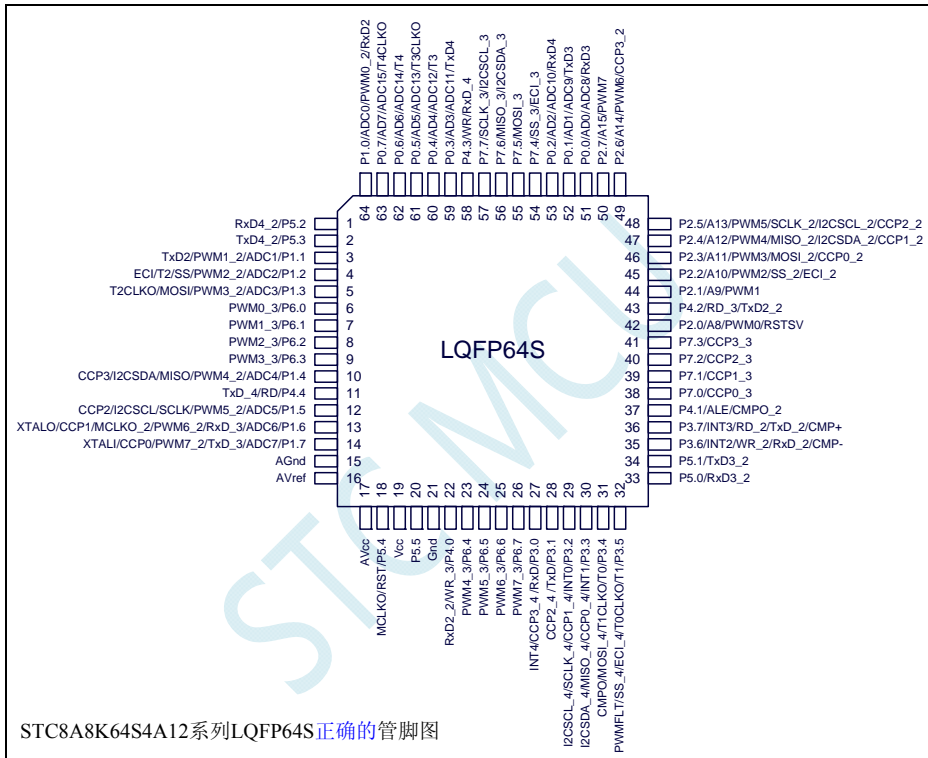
P1.0/ADC0/PWM0_2/RxD2
P0.7/AD7/ADC15/T4CLKO
P0.6/AD6/ADC14/T4
P0.5/AD5/ADC13/T3CLKO
P0.4/AD4/ADC12/T3
P0.3/AD3/ADC11/TxD4
P4.3/WR/RxD_4
P7.7/SCLK_3/I2CSCL_3
P7.6/MISO_3/I2CSDA_3
P7.5/MOSI_3
P7.4/SS_3/ECI_3
P0.2/AD2/ADC10/RxD4
P0.1/AD1/ADC9/TxD3
P0.0/AD0/ADC8/RxD3
P2.7/A15/PWM7
P2.6/A14/PWM6/CCP3_2

64 63 62 61 60 59 58 57 56 55 54 53 52 51 50 49

RxD4_2/P5.2 1
TxD4_2/P5.3 2
TxD2/PWM1_2/ADC1/P1.1 3
ECI/T2/SS/PWM2_2/ADC2/P1.2 4
T2CLKO/MOSI/PWM3_2/ADC3/P1.3 5
PWM0_3/P6.0 6
PWM1_3/P6.1 7
PWM2_3/P6.2 8
PWM3_3/P6.3 9
CCP3/I2CSDA/MISO/PWM4_2/ADC4/P1.4 10
TxD_4/RD/P4.4 11
CCP2/I2CSCL/SCLK/PWM5_2/ADC5/P1.5 12
XTALO/CCP1/MCLKO_2/PWM6_2/RxD_3/ADC6/P1.6 13
XTALI/CCP0/PWM7_2/TxD_3/ADC7/P1.7 14
AGnd 15
AVref 16

48 P2.5/A13/PWM5/SCLK_2/I2CSCL_2/CCP2_2
47 P2.4/A12/PWM4/MISO_2/I2CSDA_2/CCP1_2
46 P2.3/A11/PWM3/MOSI_2/CCP0_2
45 P2.2/A10/PWM2/SS_2/ECI_2
44 P2.1/A9/PWM1
43 P4.2/RD_3/TxD2_2
42 P2.0/A8/PWM0/RSTSV
41 P7.3/CCP3_3
40 P7.2/CCP2_3
39 P7.1/CCP1_3
38 P7.0/CCP0_3
37 P4.1/ALE/CMPO_2
36 P3.7/INT3/RD_2/TxD_2/CMP+
35 P3.6/INT2/WR_2/RxD_2/CMP-
34 P5.1/TxD3_2
33 P5.0/RxD3_2

LQFP64S

17 18 19 20 21 22 23 24 25 26 27 28 29 30 31 32

AVcc
MCLKO/RST/P5.4
Vcc
P5.5
Gnd
RxD2_2/WR_3/P4.0
PWM4_3/P6.4
PWM5_3/P6.5
PWM6_3/P6.6
PWM7_3/P6.7
INT4/CCP3_4/RxD/P3.0
CCP2_4/TxD/P3.1
I2CSCL_4/SCLK_4/CCP1_4/INT0/P3.2
I2CSDA_4/MISO_4/CCP0_4/INT1/P3.3
CMPO/MOSI_4/T1CLKO/T0/P3.4
PWMFLT/SS_4/ECI_4/T0CLKO/T1/P3.5

STC MCU

STC8A8K64S4A12系列LQFP64S正确的管脚图